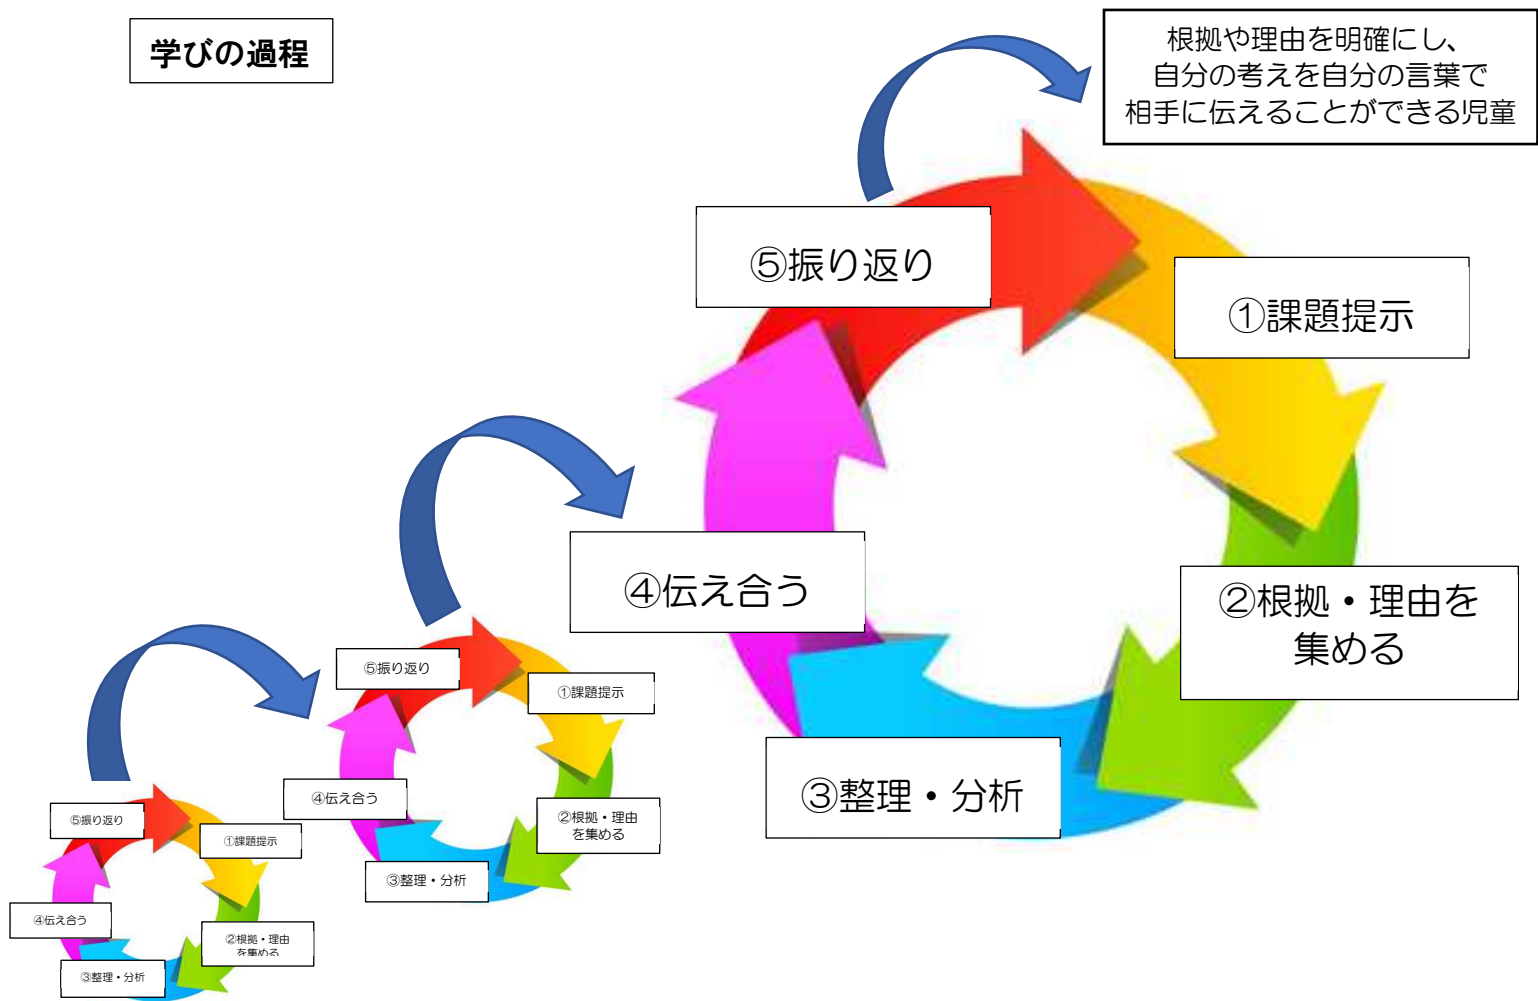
学びの過程

根拠や理由を明確にし、自分の考えを自分の言葉で相手に伝えることができる児童

⑤振り返り

①課題提示

④伝え合う

②根拠・理由を集める

③整理・分析

⑤振り返り

①課題提示

④伝え合う

②根拠・理由を集める

③整理・分析

⑤振り返り

①課題提示

④伝え合う

②根拠・理由を集める

③整理・分析